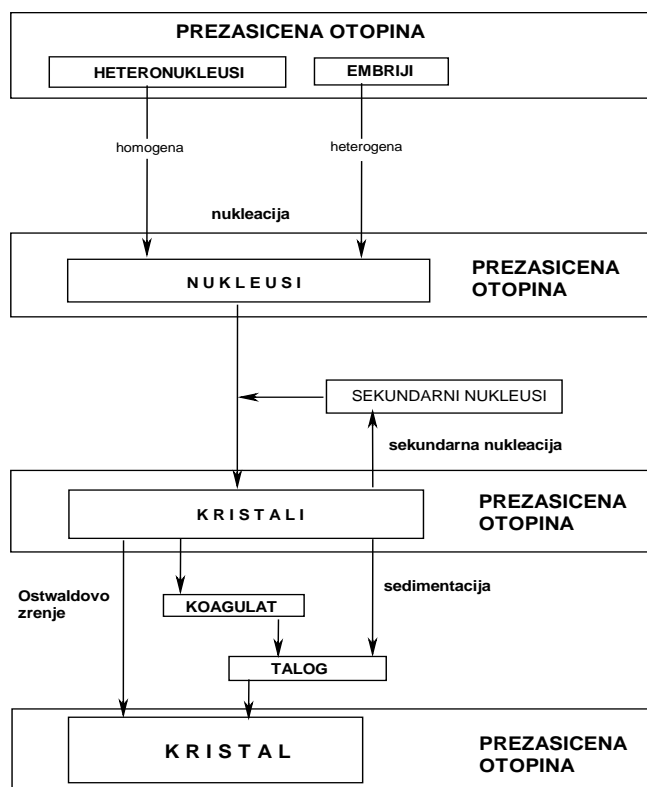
PREZASICENA OTOPINA

HETERONUKLEUSI

EMBRIJI

homogena

heterogena

nukleacija

NUKLEUSI

PREZASICENA OTOPINA

SEKUNDARNI NUKLEUSI

sekundarna nukleacija

KRISTALI

PREZASICENA OTOPINA

Ostwaldovo zrenje

KOAGULAT

sedimentacija

TALOG

KRISTAL

PREZASICENA OTOPINA